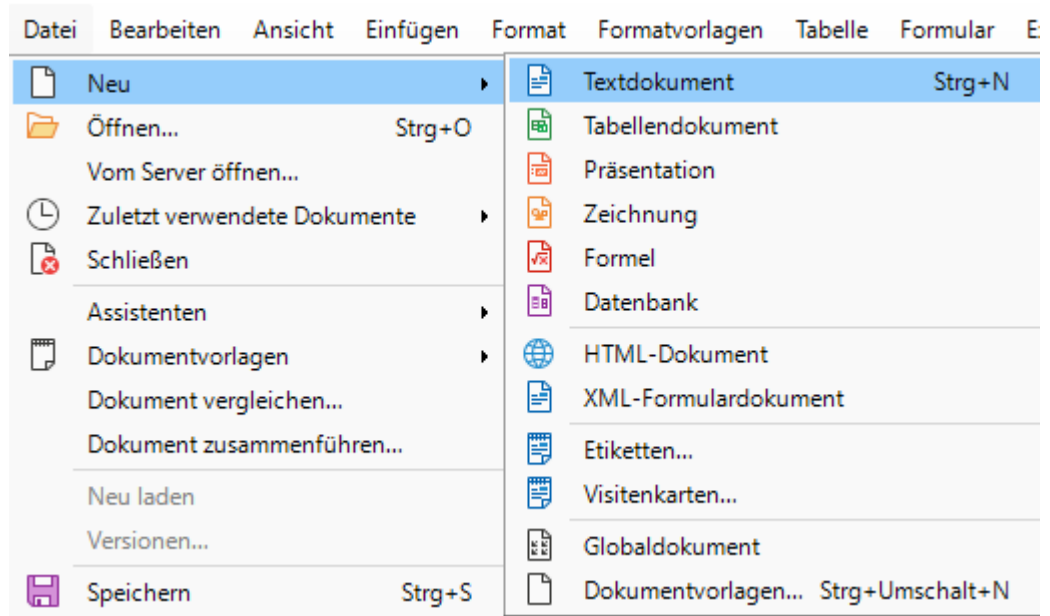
Datei Bearbeiten Ansicht Einfügen Format Formatvorlagen Tabelle Formular E

Neu
Öffnen... Strg+O
Vom Server öffnen...
Zuletzt verwendete Dokumente
Schließen
Assistenten
Dokumentvorlagen
Dokument vergleichen...
Dokument zusammenführen...
Neu laden
Versionen...
Speichern Strg+S

Textdokument Strg+N
Tabellendokument
Präsentation
Zeichnung
Formel
Datenbank
HTML-Dokument
XML-Formulardokument
Etiketten...
Visitenkarten...
Globaldokument
Dokumentvorlagen... Strg+Umschalt+N